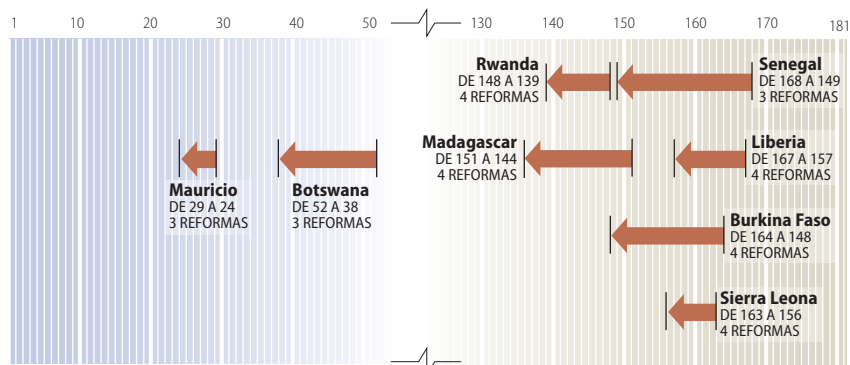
1 10 20 30 40 50 130 140 150 160 170 181

Rwanda
DE 148 A 139
4 REFORMAS

Senegal
DE 168 A 149
3 REFORMAS

Madagascar
DE 151 A 144
4 REFORMAS

Liberia
DE 167 A 157
4 REFORMAS

Mauricio
DE 29 A 24
3 REFORMAS

Botswana
DE 52 A 38
3 REFORMAS

Burkina Faso
DE 164 A 148
4 REFORMAS

Sierra Leona
DE 163 A 156
4 REFORMAS